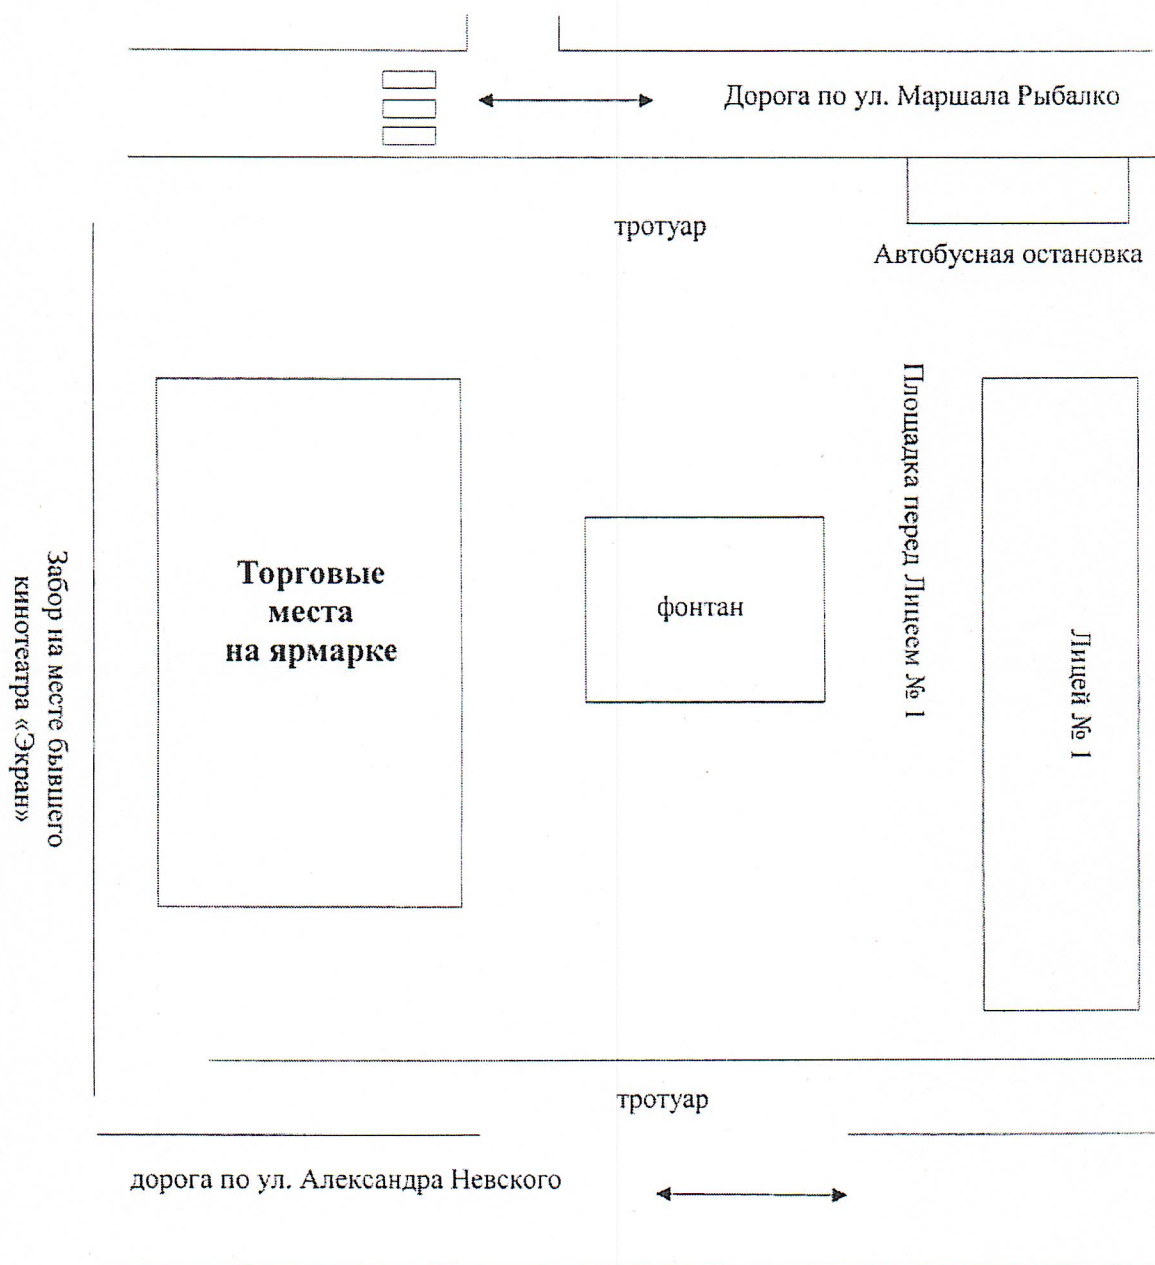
Дорога по ул. Маршала Рыбалко

тротуар

Автобусная остановка

Забор на месте бывшего кинотеатра «Экран»

Торговые места на ярмарке

фонтан

Площадка перед Лицеем № 1

Лицей № 1

тротуар

дорога по ул. Александра Невского